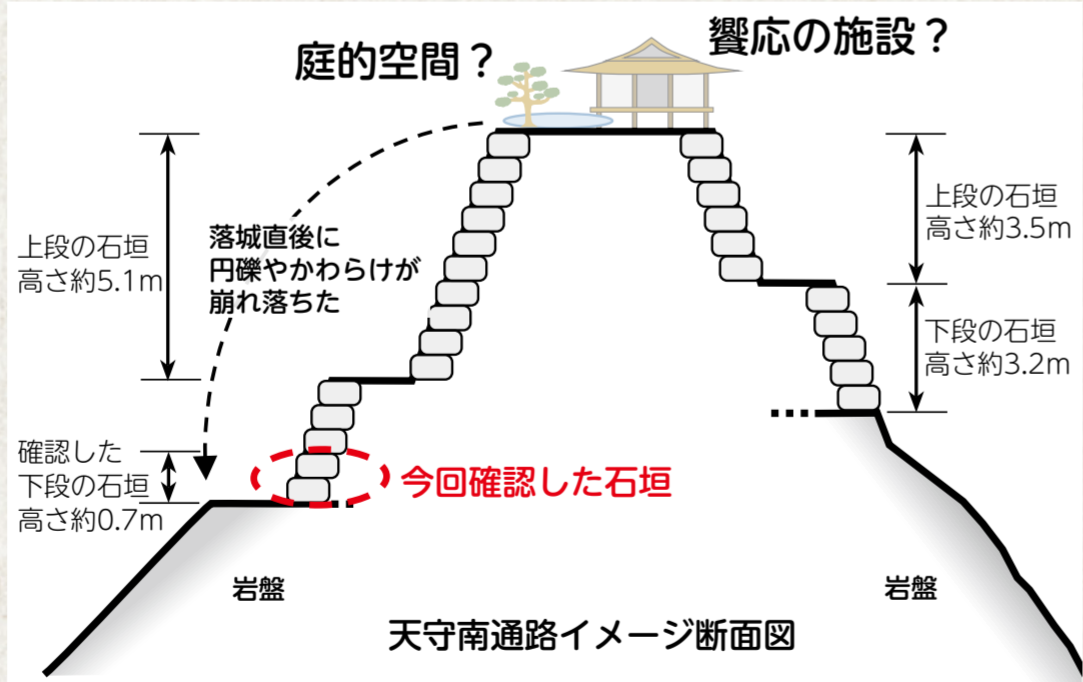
庭的空間？

饗応の施設？

上段の石垣
高さ約5.1m

落城直後に
円礫やかわらけが
崩れ落ちた

上段の石垣
高さ約3.5m

下段の石垣
高さ約3.2m

確認した
下段の石垣
高さ約0.7m

今回確認した石垣

岩盤

岩盤

天守南通路イメージ断面図